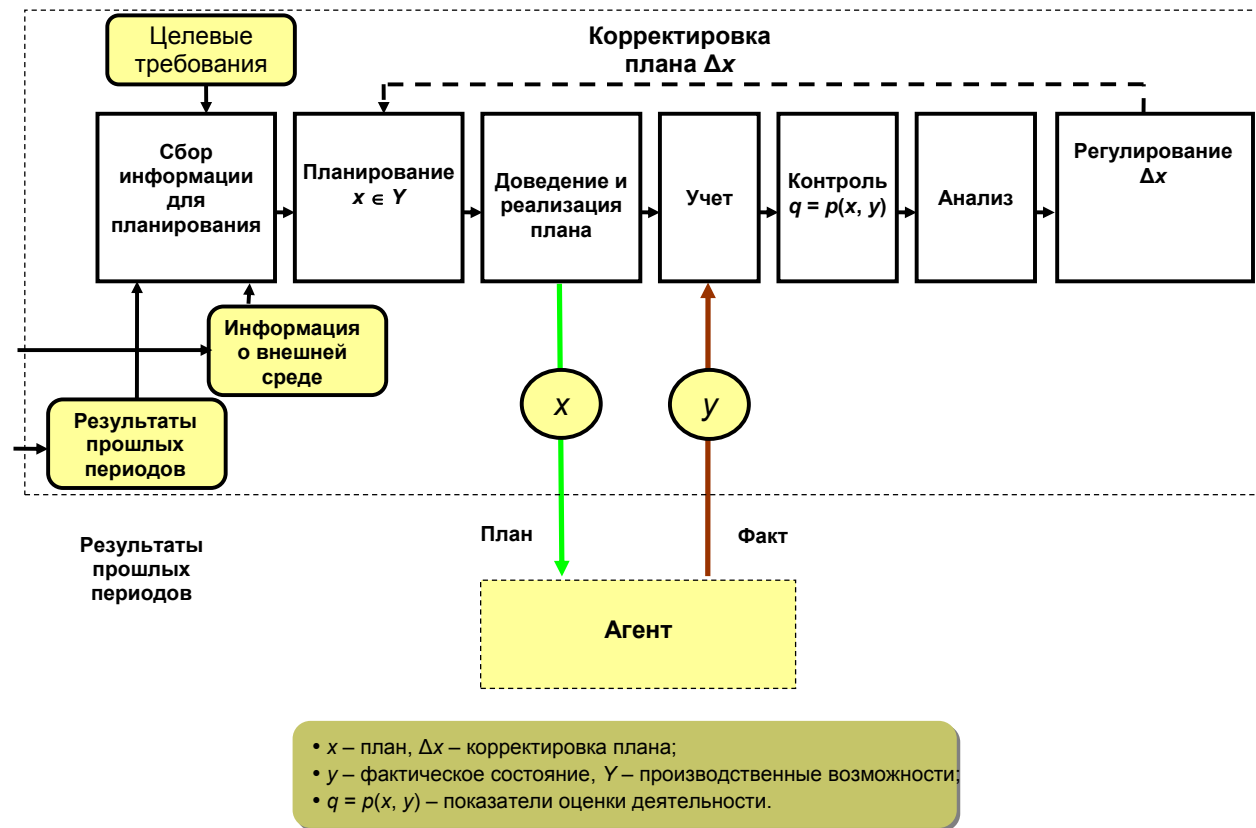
Целевые требования

Корректировка плана $\Delta x$

Сбор информации для планирования

Планирование $x \in Y$

Доведение и реализация плана

Учет

Контроль $q = p(x, y)$

Анализ

Регулирование $\Delta x$

Информация о внешней среде

Результаты прошлых периодов

$x$

$y$

План

Факт

Результаты прошлых периодов

Агент

• $x$ – план, $\Delta x$ – корректировка плана;
• $y$ – фактическое состояние, $Y$ – производственные возможности;
• $q = p(x, y)$ – показатели оценки деятельности.